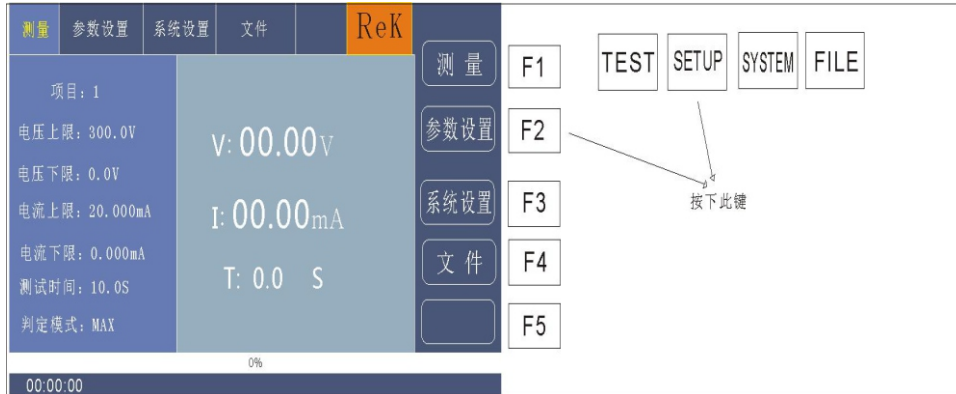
测量 参数设置 系统设置 文件 ReK

项目：1

电压上限：300.0V

电压下限：0.0V

电流上限：20.000mA

电流下限：0.000mA

测试时间：10.0S

判定模式：MAX

V: 00.00V

I: 00.00mA

T: 0.0 S

0%

00:00:00

测 量 F1

参数设置 F2

系统设置 F3

文 件 F4

F5

TEST SETUP SYSTEM FILE

按下此键